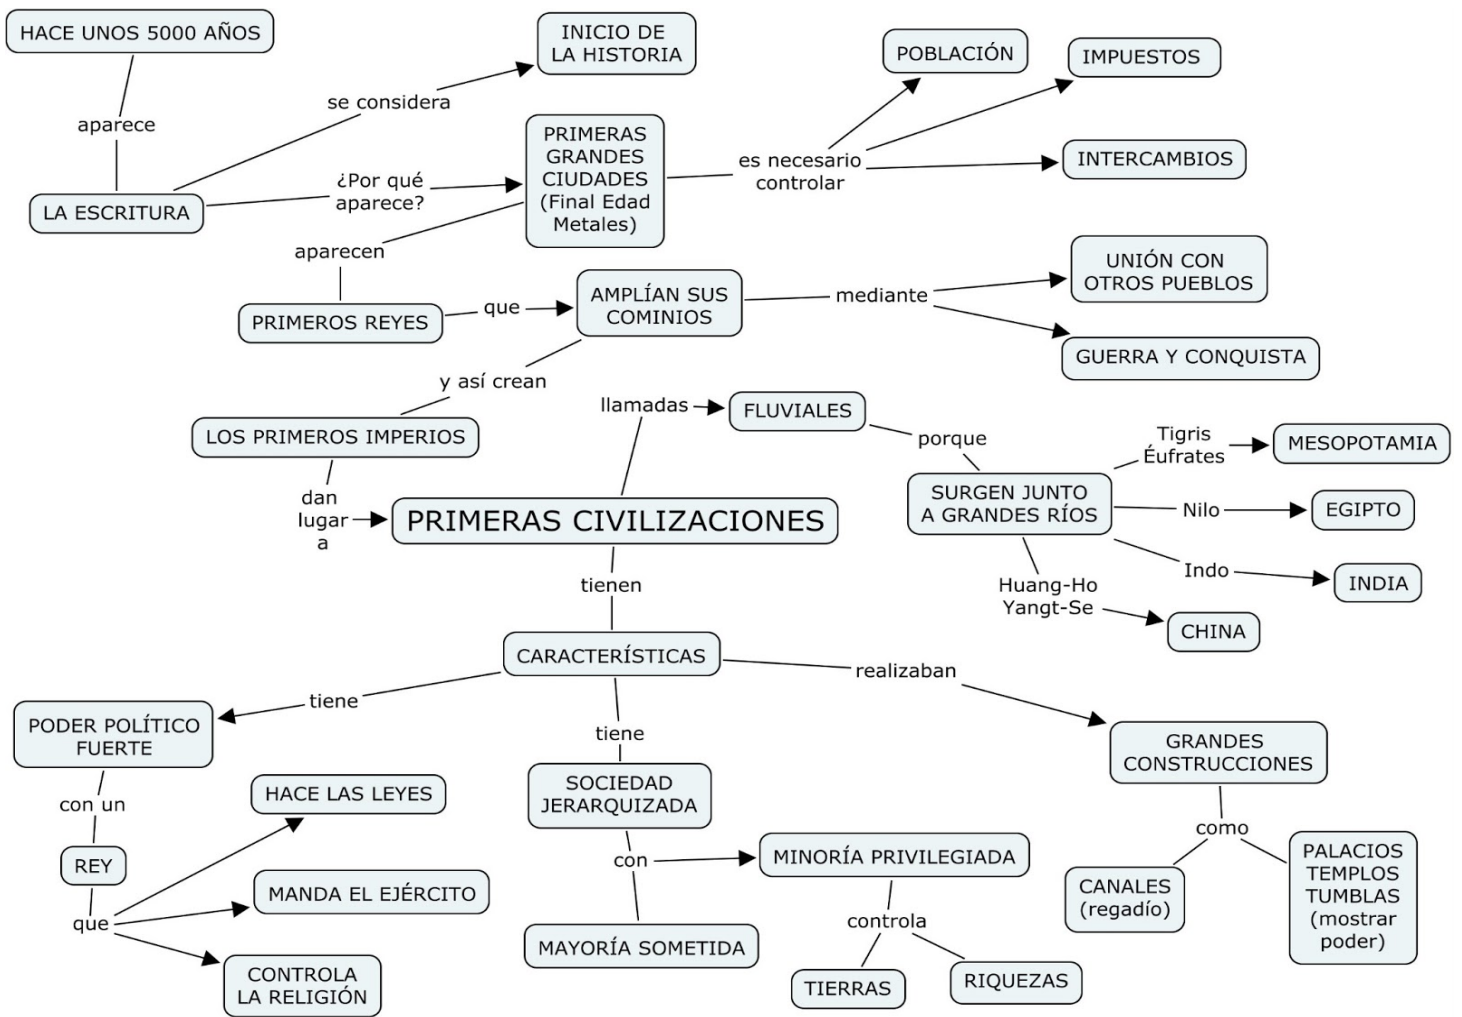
HACE UNOS 5000 AÑOS

aparece

LA ESCRITURA

se considera

INICIO DE LA HISTORIA

¿Por qué aparece?

PRIMERAS GRANDES CIUDADES (Final Edad Metales)

es necesario controlar

POBLACIÓN

IMPUESTOS

INTERCAMBIOS

aparecen

PRIMEROS REYES

que

AMPLÍAN SUS COMINIOS

mediante

UNIÓN CON OTROS PUEBLOS

GUERRA Y CONQUISTA

y así crean

LOS PRIMEROS IMPERIOS

dan lugar a

PRIMERAS CIVILIZACIONES

llamadas

FLUVIALES

porque

SURGEN JUNTO A GRANDES RÍOS

Tigris Éufrates

MESOPOTAMIA

Nilo

EGIPTO

Indo

INDIA

Huang-Ho Yangt-Se

CHINA

tienen

CARACTERÍSTICAS

tiene

PODER POLÍTICO FUERTE

con un

REY

que

HACE LAS LEYES

MANDA EL EJÉRCITO

CONTROLA LA RELIGIÓN

tiene

SOCIEDAD JERARQUIZADA

con

MINORÍA PRIVILEGIADA

controla

TIERRAS

RIQUEZAS

MAYORÍA SOMETIDA

realizaban

GRANDES CONSTRUCCIONES

como

CANALES (regadío)

PALACIOS TEMPLOS TUMBLAS (mostrar poder)